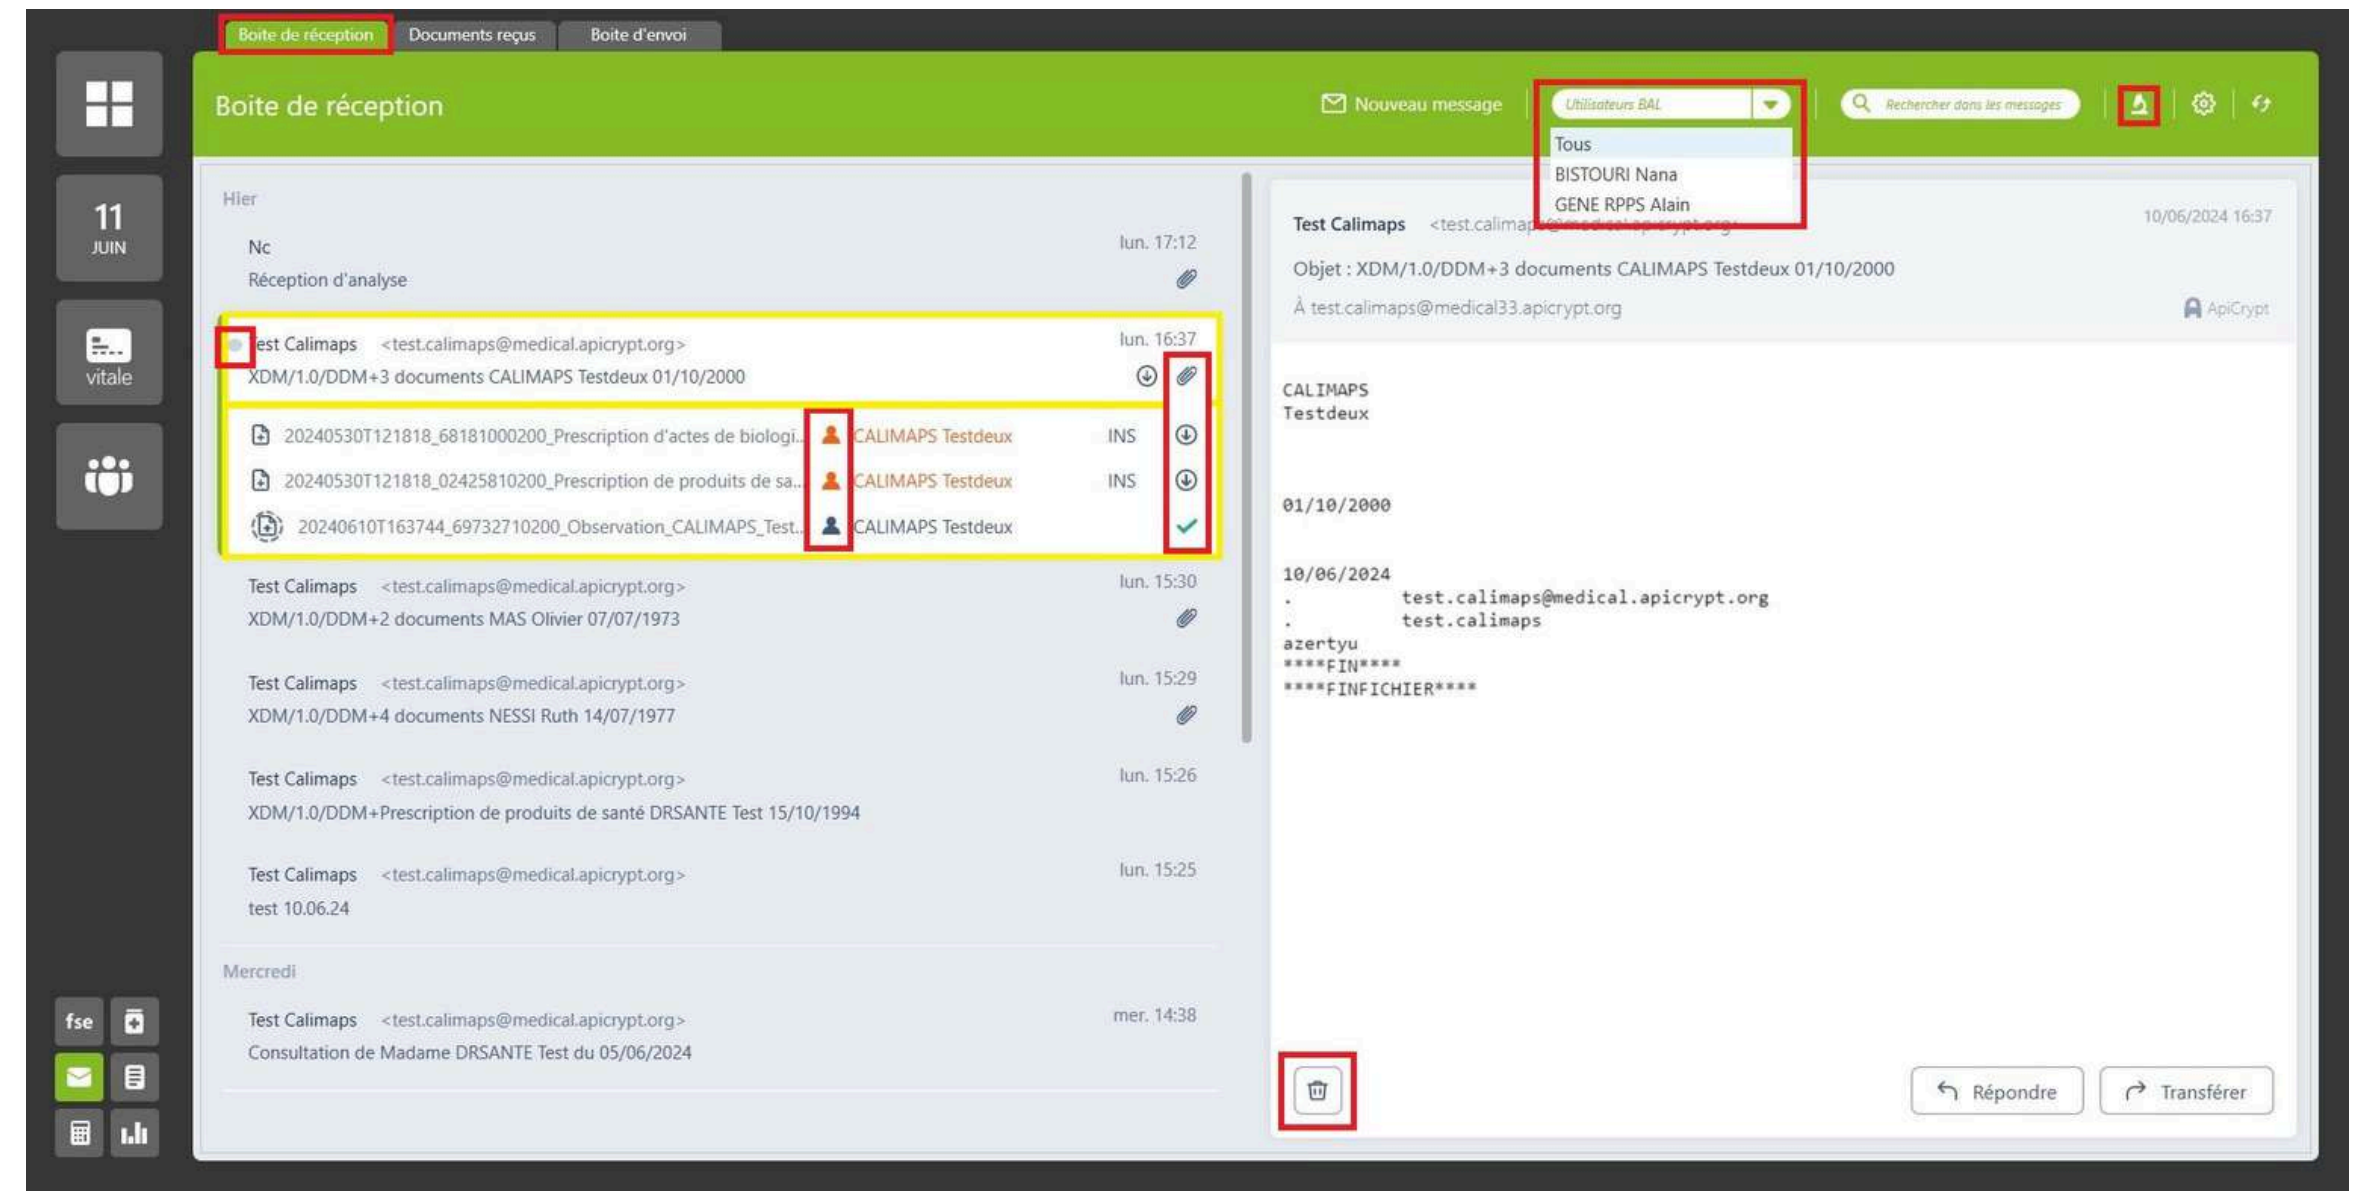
Boite de réception | Documents reçus | Boite d'envoi

11
JUIN

vitale

fse

Boite de réception

Nouveau message

Utilisateurs BAL

Tous
BISTOURI Nana
GENE RPPS Alain

Rechercher dans les messages

Hier

Nc
Réception d'analyse
lun. 17:12

est Calimaps <test.calimaps@medical.apicrypt.org>
XDM/1.0/DDM+3 documents CALIMAPS Testdeux 01/10/2000
lun. 16:37

20240530T121818_68181000200_Prescription d'actes de biologi... CALIMAPS Testdeux INS
20240530T121818_02425810200_Prescription de produits de sa... CALIMAPS Testdeux INS
20240610T163744_69732710200_Observation_CALIMAPS_Test... CALIMAPS Testdeux

Test Calimaps <test.calimaps@medical.apicrypt.org>
XDM/1.0/DDM+2 documents MAS Olivier 07/07/1973
lun. 15:30

Test Calimaps <test.calimaps@medical.apicrypt.org>
XDM/1.0/DDM+4 documents NESSI Ruth 14/07/1977
lun. 15:29

Test Calimaps <test.calimaps@medical.apicrypt.org>
XDM/1.0/DDM+Prescription de produits de santé DRSANTE Test 15/10/1994
lun. 15:26

Test Calimaps <test.calimaps@medical.apicrypt.org>
test 10.06.24
lun. 15:25

Mercredi

Test Calimaps <test.calimaps@medical.apicrypt.org>
Consultation de Madame DRSANTE Test du 05/06/2024
mer. 14:38

Test Calimaps <test.calima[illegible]
10/06/2024 16:37

Objet : XDM/1.0/DDM+3 documents CALIMAPS Testdeux 01/10/2000

À test.calimaps@medical33.apicrypt.org
ApiCrypt

CALIMAPS
Testdeux

01/10/2000

10/06/2024
. test.calimaps@medical.apicrypt.org
. test.calimaps
azertyu
****FIN****
****FINFICHIER****

Répondre
Transférer